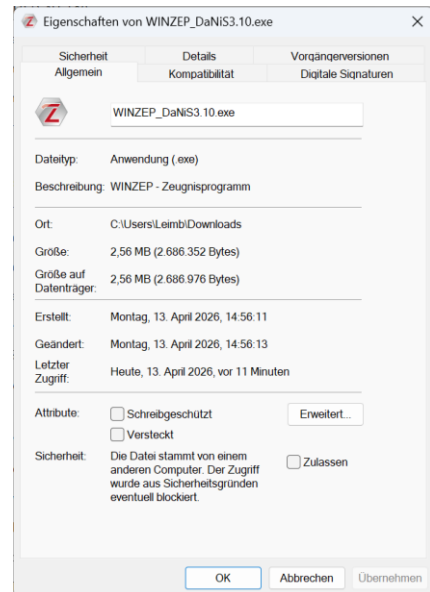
Eigenschaften von WINZEP_DaNiS3.10.exe

×

Sicherheit | Details | Vorgängerversionen
Allgemein | Kompatibilität | Digitale Signaturen

WINZEP_DaNiS3.10.exe

Dateityp: Anwendung (.exe)

Beschreibung: WINZEP - Zeugnisprogramm

Ort: C:\Users\Leimb\Downloads

Größe: 2,56 MB (2.686.352 Bytes)

Größe auf Datenträger: 2,56 MB (2.686.976 Bytes)

Erstellt: Montag, 13. April 2026, 14:56:11

Geändert: Montag, 13. April 2026, 14:56:13

Letzter Zugriff: Heute, 13. April 2026, vor 11 Minuten

Attribute: Schreibgeschützt Erweitert...
Versteckt

Sicherheit: Die Datei stammt von einem anderen Computer. Der Zugriff wurde aus Sicherheitsgründen eventuell blockiert. Zulassen

OK Abbrechen Übernehmen